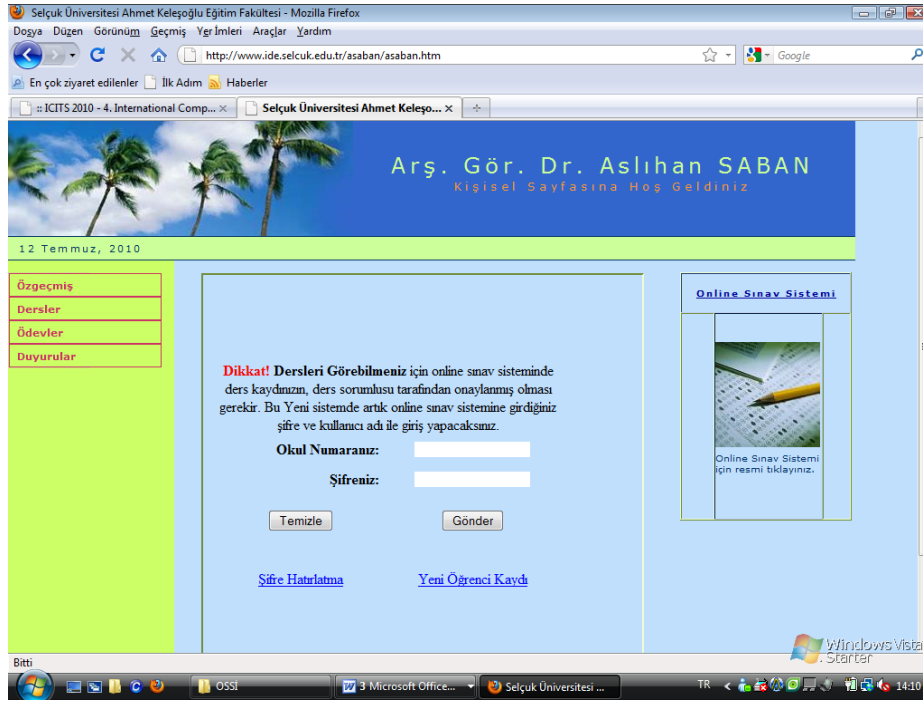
Selçuk Üniversitesi Ahmet Keleşoğlu Eğitim Fakültesi - Mozilla Firefox

Dosya Düzen Görünüm Geçmiş Yer İmleri Araçlar Yardım

http://www.ide.selcuk.edu.tr/asaban/asaban.htm

Google

En çok ziyaret edilenler İlk Adım Haberler

:: ICITS 2010 - 4. International Comp... Selçuk Üniversitesi Ahmet Keleşo...

Arş. Gör. Dr. Aslıhan SABAN

Kişisel Sayfasına Hoş Geldiniz

12 Temmuz, 2010

Özgeçmiş
Dersler
Ödevler
Duyurular

Dikkat! Dersleri Görebilmeniz için online sınav sisteminde ders kaydınızın, ders sorumlusu tarafından onaylanmış olması gerekir. Bu Yeni sistemde artık online sınav sistemine girdiğiniz şifre ve kullanıcı adı ile giriş yapacaksınız.

Okul Numaranız:

Şifreniz:

Temizle Gönder

Şifre Hatırlatma Yeni Öğrenci Kaydı

Online Sınav Sistemi

Online Sınav Sistemi için resmi tıklayınız.

Windows Vista Starter

Bitti

OSSİ 3 Microsoft Office... Selçuk Üniversitesi ... TR 14:10